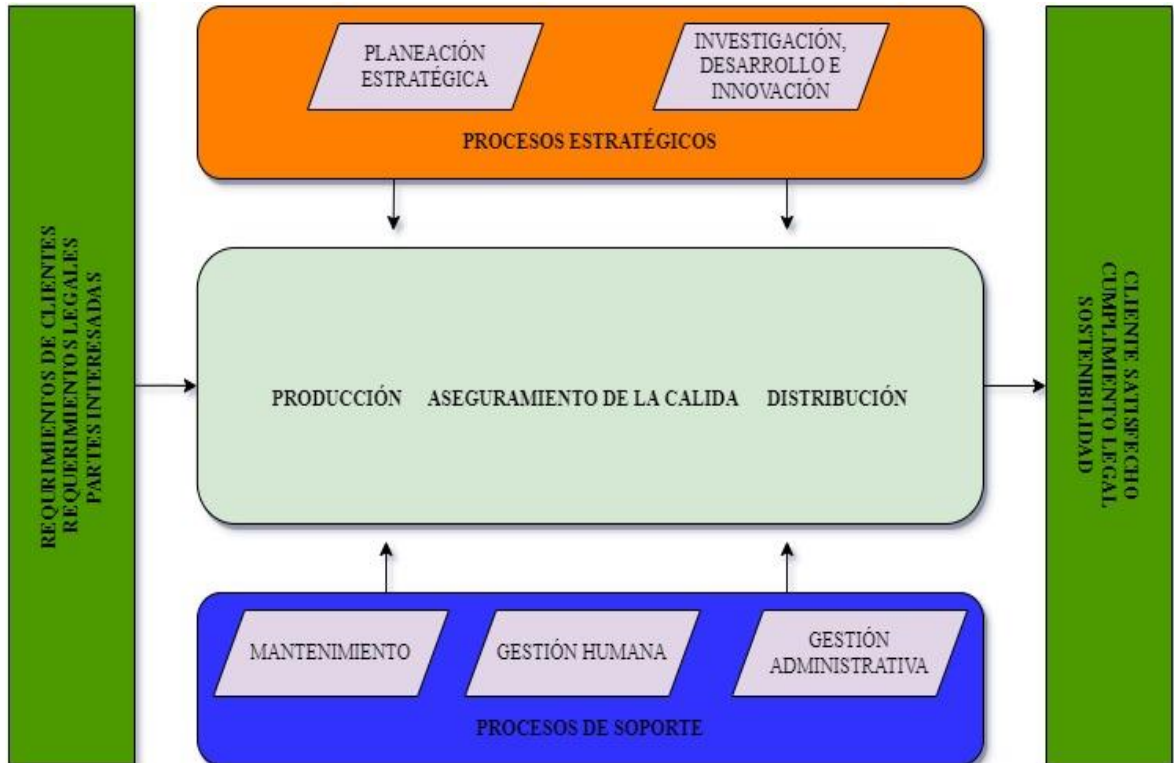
REQUERIMIENTOS DE CLIENTES
REQUERIMIENTOS LEGALES
PARTES INTERESADAS

PLANEACIÓN ESTRATÉGICA

INVESTIGACIÓN, DESARROLLO E INNOVACIÓN

PROCESOS ESTRATÉGICOS

PRODUCCIÓN ASEGURAMIENTO DE LA CALIDA DISTRIBUCIÓN

MANTENIMIENTO

GESTIÓN HUMANA

GESTIÓN ADMINISTRATIVA

PROCESOS DE SOPORTE

CLIENTE SATISFECHO
CUMPLIMIENTO LEGAL
SOSTENIBILIDAD